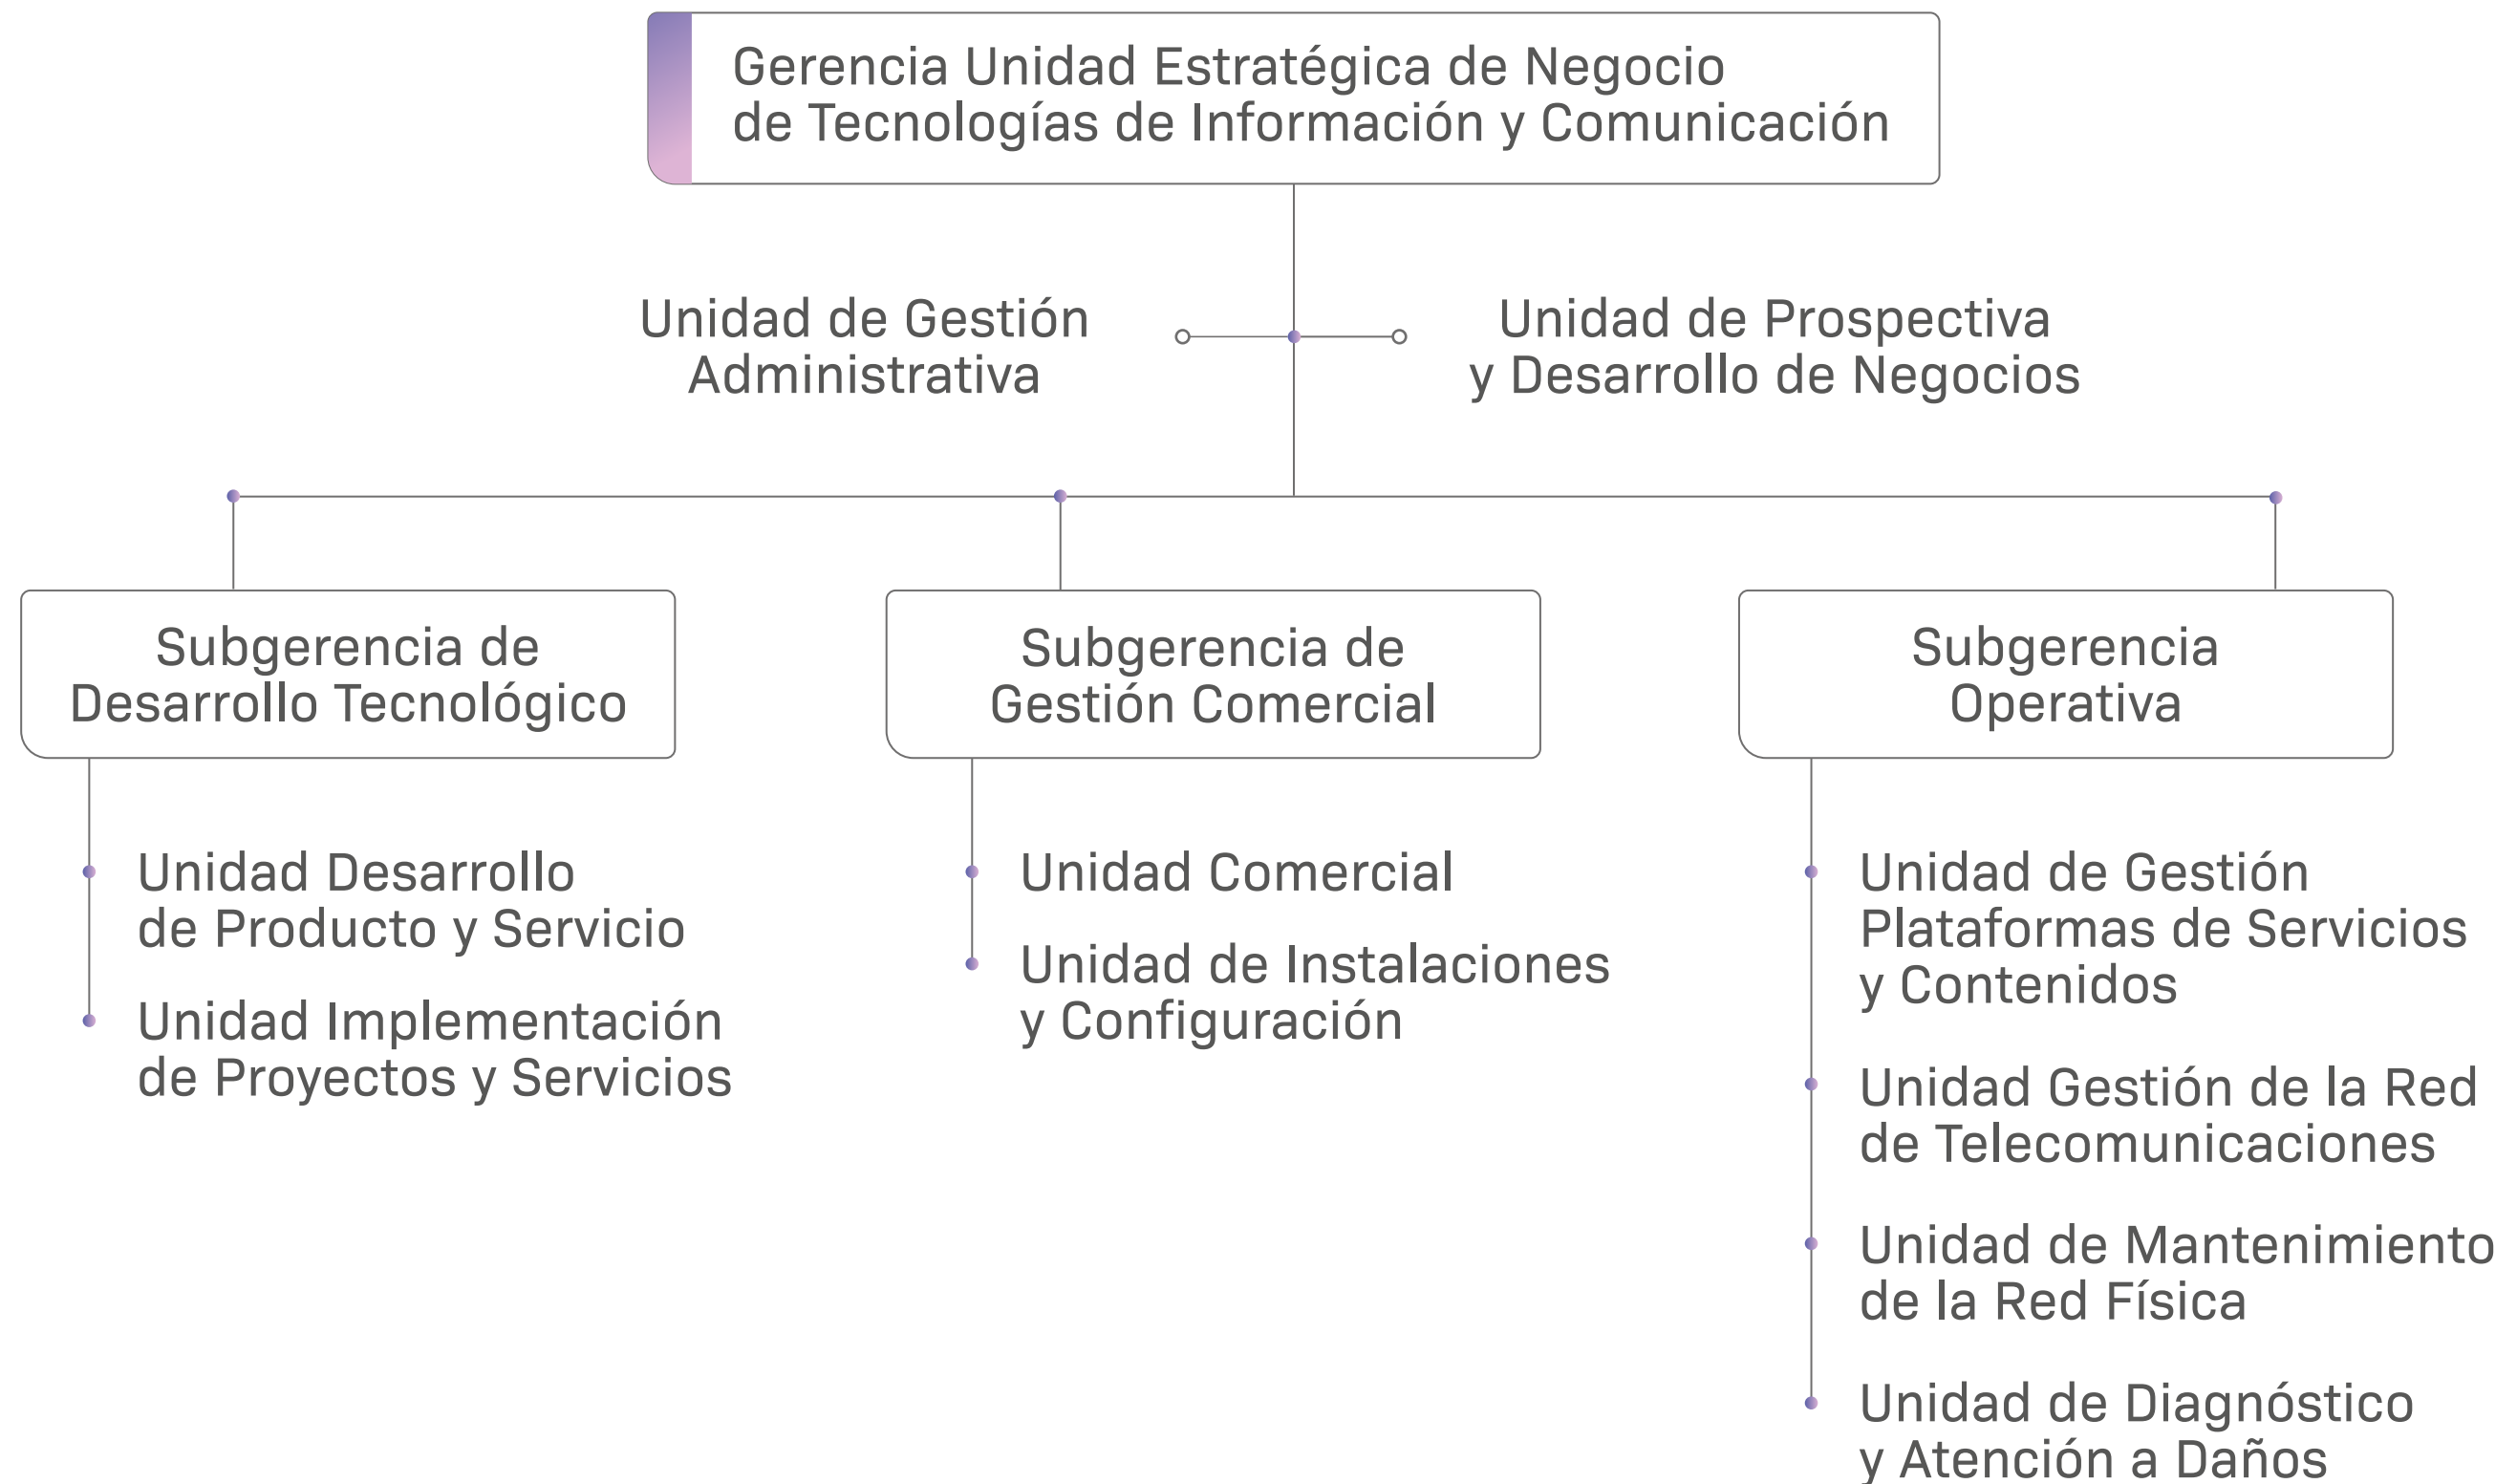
Gerencia Unidad Estratégica de Negocio de Tecnologías de Información y Comunicación

Unidad de Gestión Administrativa

Unidad de Prospectiva y Desarrollo de Negocios

Subgerencia de Desarrollo Tecnológico

Subgerencia de Gestión Comercial

Subgerencia Operativa

Unidad Desarrollo de Producto y Servicio

Unidad Implementación de Proyectos y Servicios

Unidad Comercial

Unidad de Instalaciones y Configuración

Unidad de Gestión Plataformas de Servicios y Contenidos

Unidad Gestión de la Red de Telecomunicaciones

Unidad de Mantenimiento de la Red Física

Unidad de Diagnóstico y Atención a Daños